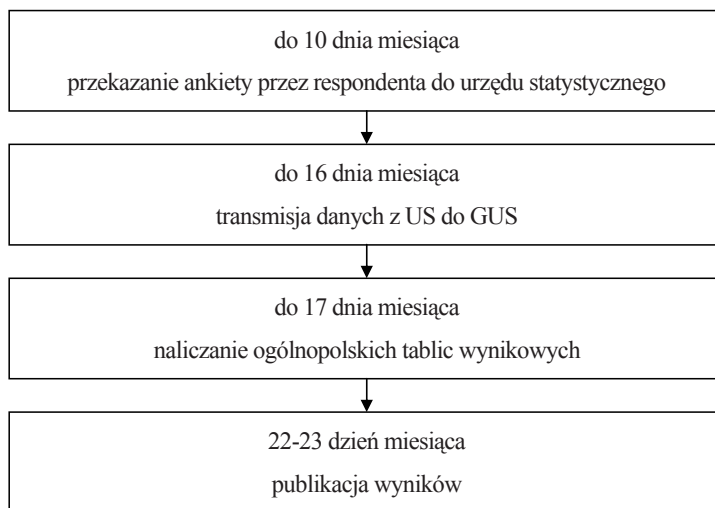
do 10 dnia miesiąca

przekazanie ankiety przez respondenta do urzędu statystycznego

do 16 dnia miesiąca

transmisja danych z US do GUS

do 17 dnia miesiąca

naliczanie ogólnopolskich tablic wynikowych

22-23 dzień miesiąca

publikacja wyników